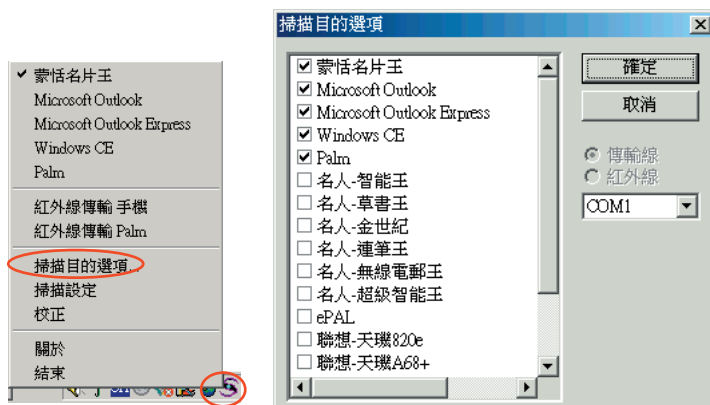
✔ 蒙恬名片王
Microsoft Outlook
Microsoft Outlook Express
Windows CE
Palm
紅外線傳輸 手機
紅外線傳輸 Palm
掃描目的選項...
掃描設定
校正
關於
結束

掃描目的選項
☑ 蒙恬名片王
☑ Microsoft Outlook
☑ Microsoft Outlook Express
☑ Windows CE
☑ Palm
☐ 名人-智能王
☐ 名人-草書王
☐ 名人-金世紀
☐ 名人-連筆王
☐ 名人-無線電郵王
☐ 名人-超級智能王
☐ ePAL
☐ 聯想-天璣820e
☐ 聯想-天璣A68+
確定
取消
傳輸線
紅外線
COM1